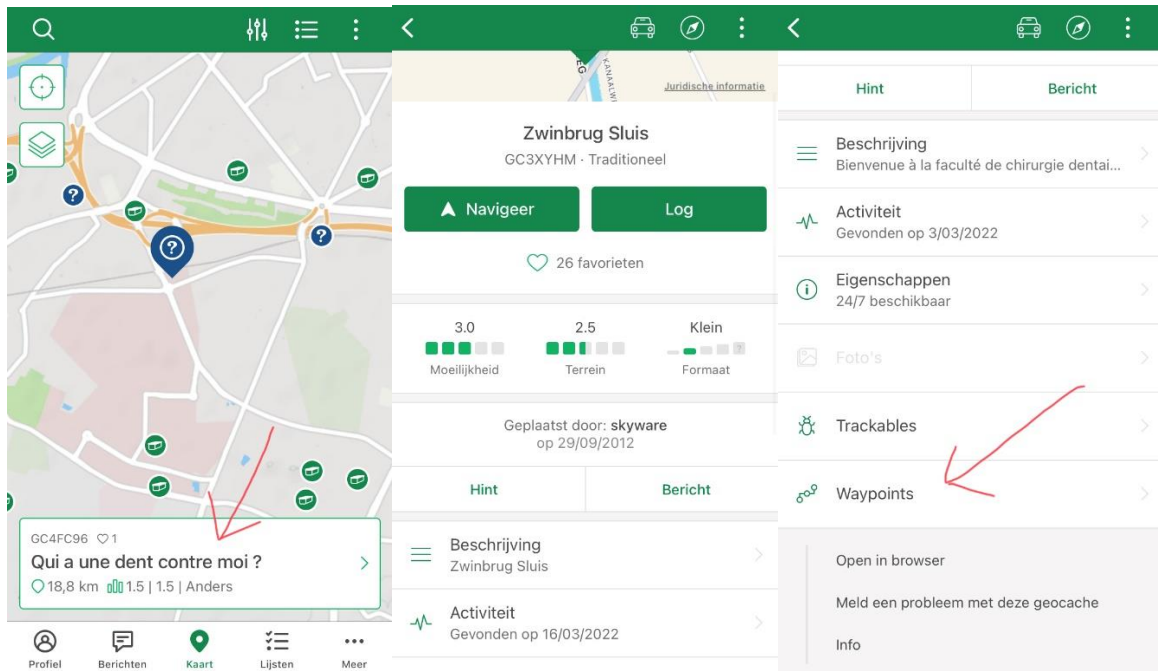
GC4FC96 ♡1
Qui a une dent contre moi ?
18,8 km 1.5 | 1.5 | Anders

Profiel Berichten Kaart Lijsten Meer

Juridische informatie

Zwinbrug Sluis
GC3XYHM · Traditioneel

Navigeer
Log

26 favorieten

3.0 Moeilijkheid
2.5 Terrein
Klein Formaat

Geplaatst door: skyware op 29/09/2012

Hint
Bericht

Beschrijving
Zwinbrug Sluis

Activiteit
Gevonden op 16/03/2022

Hint
Bericht

Beschrijving
Bienvenue à la faculté de chirurgie dentai...

Activiteit
Gevonden op 3/03/2022

Eigenschappen
24/7 beschikbaar

Foto's

Trackables

Waypoints

Open in browser

Meld een probleem met deze geocache

Info